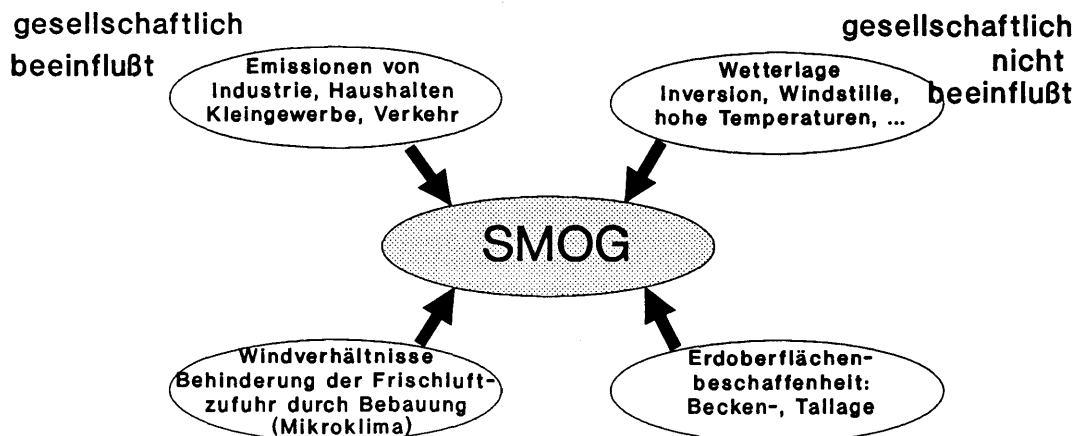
gesellschaftlich beeinflußt

Emissionen von Industrie, Haushalten Kleingewerbe, Verkehr

gesellschaftlich nicht beeinflußt

Wetterlage Inversion, Windstille, hohe Temperaturen, ...

SMOG

Windverhältnisse Behinderung der Frischluftzufuhr durch Bebauung (Mikroklima)

Erdoberflächenbeschaffenheit: Becken-, Tallage